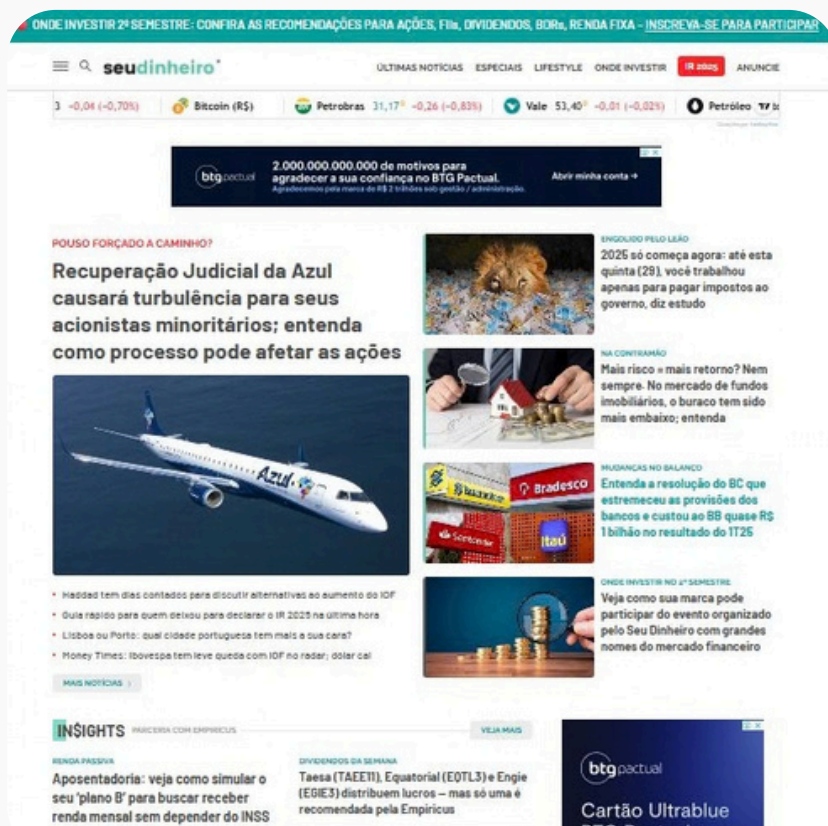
ONDE INVESTIR 2º SEMESTRE: CONFIRA AS RECOMENDAÇÕES PARA AÇÕES, FIIs, DIVIDENDOS, BDRs, RENDA FIXA - INSCREVA-SE PARA PARTICIPAR

seudinheiro

ÚLTIMAS NOTÍCIAS ESPECIAIS LIFESTYLE ONDE INVESTIR IR 2025 ANUNCIE

3 -0,04 (-0,70%) Bitcoin (R$) Petrobras 31,17 -0,26 (-0,83%) Vale 53,40 -0,01 (-0,02%) Petróleo

btg pactual 2.000.000.000.000 de motivos para agradecer a sua confiança no BTG Pactual. Agradecemos pela marca de R$ 2 trilhões sob gestão / administração. Abrir minha conta →

POUSO FORÇADO A CAMINHO?

Recuperação Judicial da Azul causará turbulência para seus acionistas minoritários; entenda como processo pode afetar as ações

Azul

• Haddad tem dias contados para discutir alternativas ao aumento do IOF
• Guia rápido para quem deixou para declarar o IR 2025 na última hora
• Lisboa ou Porto: qual cidade portuguesa tem mais a sua cara?
• Money Times: Ibovespa tem leve queda com IOF no radar; dólar cai

MAIS NOTÍCIAS

ENGOLIDO PELO LEÃO
2025 só começa agora: até esta quinta (29), você trabalhou apenas para pagar impostos ao governo, diz estudo

NA CONTRAMÃO
Mais risco = mais retorno? Nem sempre. No mercado de fundos imobiliários, o buraco tem sido mais embaixo; entenda

MUDANÇAS NO BALANÇO
Entenda a resolução do BC que estremeceu as provisões dos bancos e custou ao BB quase R$ 1 bilhão no resultado do 1T25

Banco do Brasil Bradesco Santander itaú

ONDE INVESTIR NO 2º SEMESTRE
Veja como sua marca pode participar do evento organizado pelo Seu Dinheiro com grandes nomes do mercado financeiro

INSIGHTS PARCERIA COM EMPIRICUS VEJA MAIS

RENDA PASSIVA
Aposentadoria: veja como simular o seu 'plano B' para buscar receber renda mensal sem depender do INSS

DIVIDENDOS DA SEMANA
Taesa (TAEE11), Equatorial (EQTL3) e Engie (EGIE3) distribuem lucros – mas só uma é recomendada pela Empiricus

btg pactual
Cartão Ultrablue